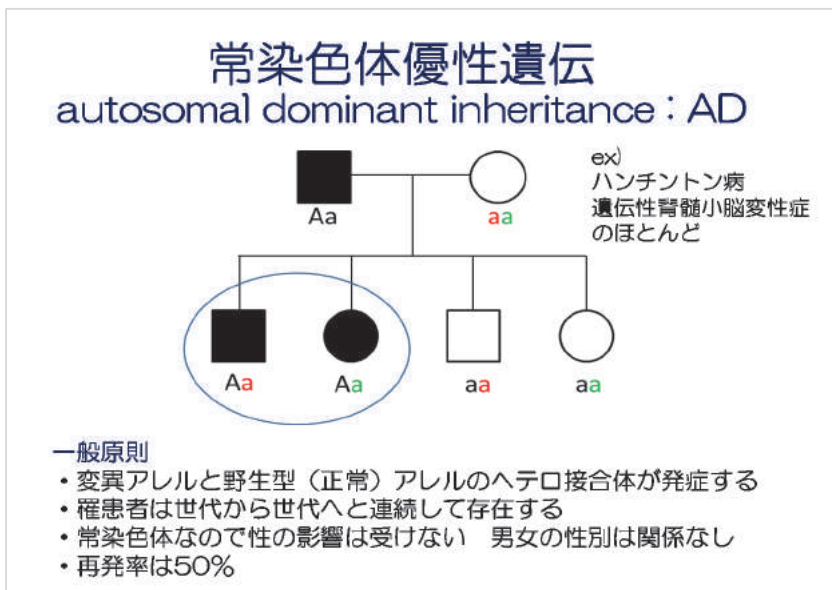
常染色体優性遺伝
autosomal dominant inheritance：AD

ex)
ハンチントン病
遺伝性脊髄小脳変性症
のほとんど

Aa
aa
Aa
Aa
aa
aa

一般原則
・変異アレルと野生型（正常）アレルのヘテロ接合体が発症する
・罹患者は世代から世代へと連続して存在する
・常染色体なので性の影響は受けない　男女の性別は関係なし
・再発率は50%